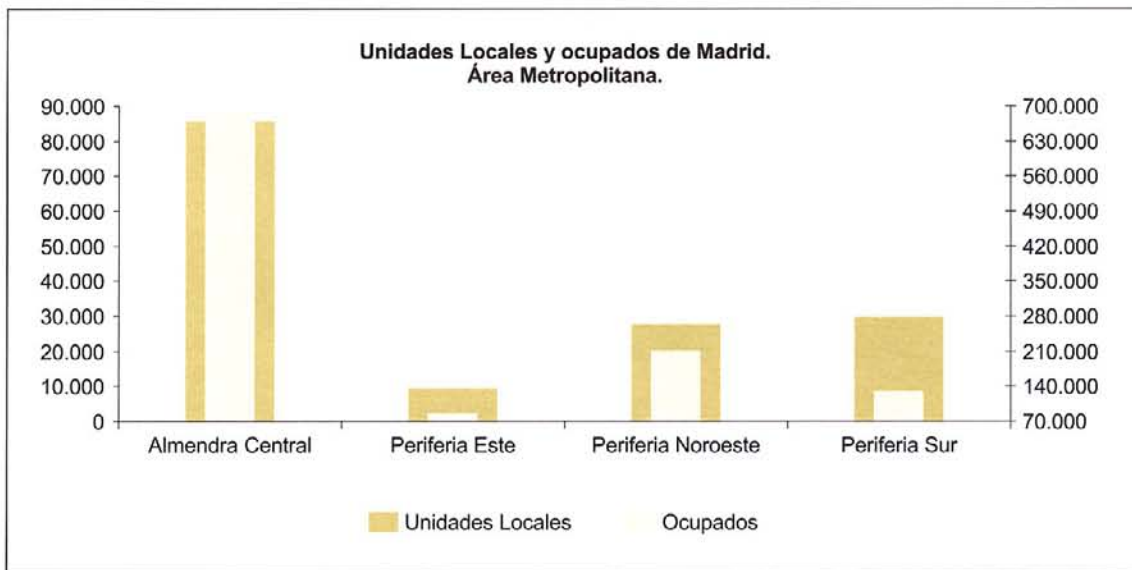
Unidades Locales y ocupados de Madrid.
Área Metropolitana.

90.000
80.000
70.000
60.000
50.000
40.000
30.000
20.000
10.000
0

700.000
630.000
560.000
490.000
420.000
350.000
280.000
210.000
140.000
70.000

Almendra Central
Periferia Este
Periferia Noroeste
Periferia Sur

Unidades Locales
Ocupados